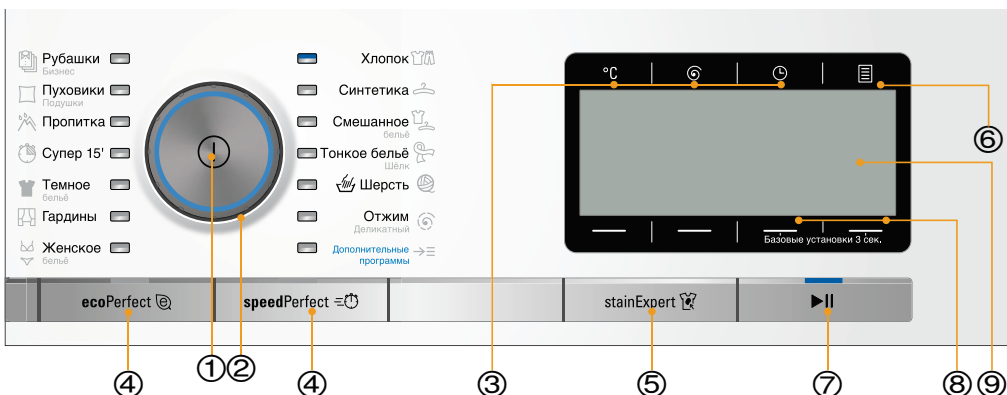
Рубашки
Бизнес
Пуховики
Подушки
Пропитка
Супер 15'
Темное
бельё
Гардины
Женское
бельё

Хлопок
Синтетика
Смешанное
бельё
Тонкое бельё
Шёлк
Шерсть
Отжим
Деликатный
Дополнительные программы

°C
Базовые установки 3 сек.

ecoPerfect
speedPerfect
stainExpert
▶II

①
②
③
④
④
⑤
⑥
⑦
⑧
⑨